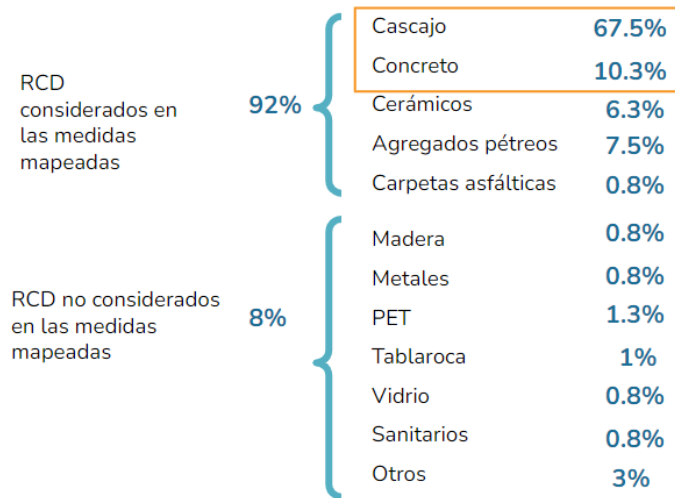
RCD considerados en las medidas mapeadas

92%

| | |
|---|---|
| Cascajo | 67.5% |
| Concreto | 10.3% |
| Cerámicos | 6.3% |
| Agregados pétreos | 7.5% |
| Carpetas asfálticas | 0.8% |

RCD no considerados en las medidas mapeadas

8%

| | |
|---|---|
| Madera | 0.8% |
| Metales | 0.8% |
| PET | 1.3% |
| Tablaroca | 1% |
| Vidrio | 0.8% |
| Sanitarios | 0.8% |
| Otros | 3% |